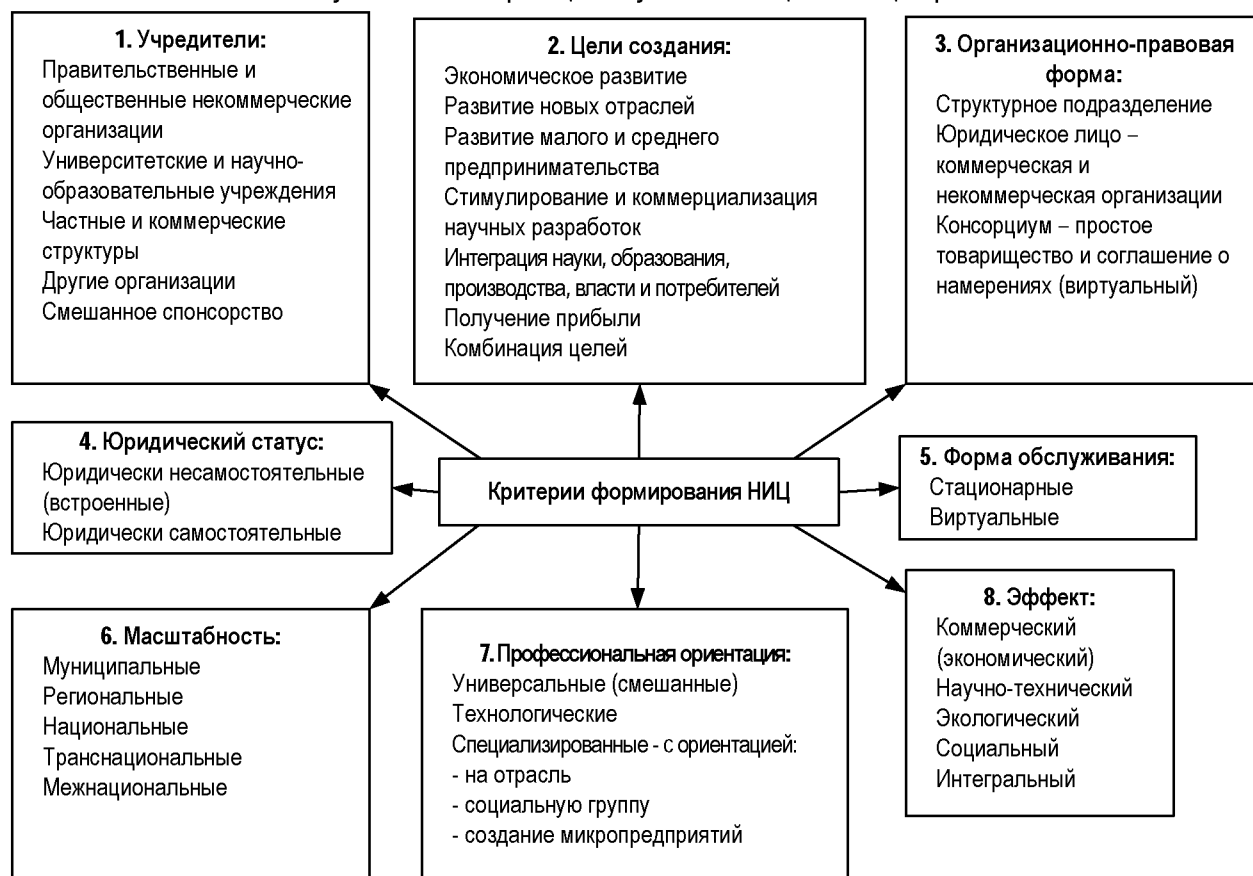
1. Учредители:
Правительственные и общественные некоммерческие организации
Университетские и научно-образовательные учреждения
Частные и коммерческие структуры
Другие организации
Смешанное спонсорство

2. Цели создания:
Экономическое развитие
Развитие новых отраслей
Развитие малого и среднего предпринимательства
Стимулирование и коммерциализация научных разработок
Интеграция науки, образования, производства, власти и потребителей
Получение прибыли
Комбинация целей

3. Организационно-правовая форма:
Структурное подразделение
Юридическое лицо – коммерческая и некоммерческая организации
Консорциум – простое товарищество и соглашение о намерениях (виртуальный)

4. Юридический статус:
Юридически несамостоятельные (встроенные)
Юридически самостоятельные

Критерии формирования НИЦ

5. Форма обслуживания:
Стационарные
Виртуальные

6. Масштабность:
Муниципальные
Региональные
Национальные
Транснациональные
Межнациональные

7. Профессиональная ориентация:
Универсальные (смешанные)
Технологические
Специализированные - с ориентацией:
- на отрасль
- социальную группу
- создание микропредприятий

8. Эффект:
Коммерческий (экономический)
Научно-технический
Экологический
Социальный
Интегральный